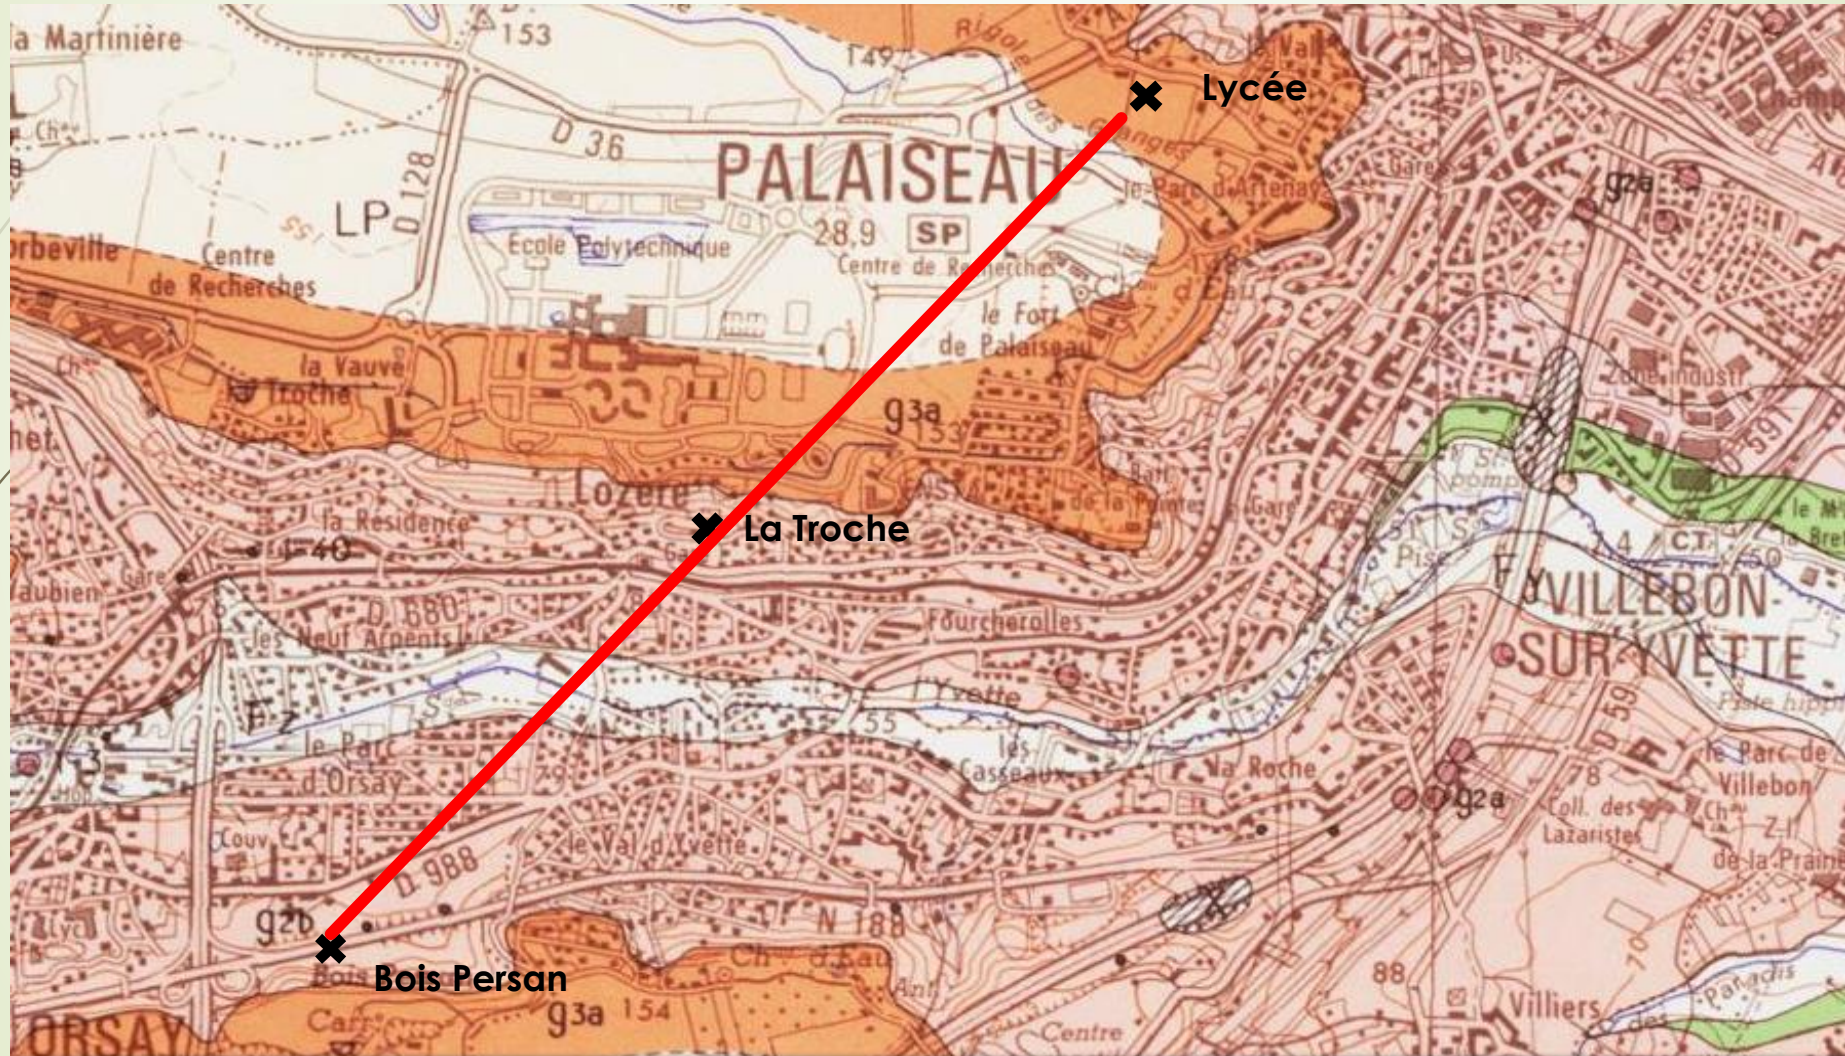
la Martinière
153
149
Rigole des Granges
le Val
Lycée
Ch.
D 36
PALAISEAU
Gare
g2a
LP
D 128
Orbeville
Centre de Recherches
École Polytechnique
28,9
SP
Centre de Recherches
le Parc d'Artenay
le Fort de Palaiseau
la Vauve
Troche
g3a
153
Zone Industr.
Lozère
la Résidence
La Troche
Ga
Gare
140
D 988
Les Neuf Arpents
Fourcherolles
Pisc.
VILLEBON-SUR-YVETTE
CT
Fz
le Parc d'Orsay
Yvette
55
les Casseaux
la Roche
le Parc de Villebon
Coll. des Lazaristes
Z.I. de la Prairie
g2a
le Val d'Yvette
D 988
N 188
g2b
Bois Persan
Bois
ORSAY
g3a
154
88
Villiers
Centre
Paradis